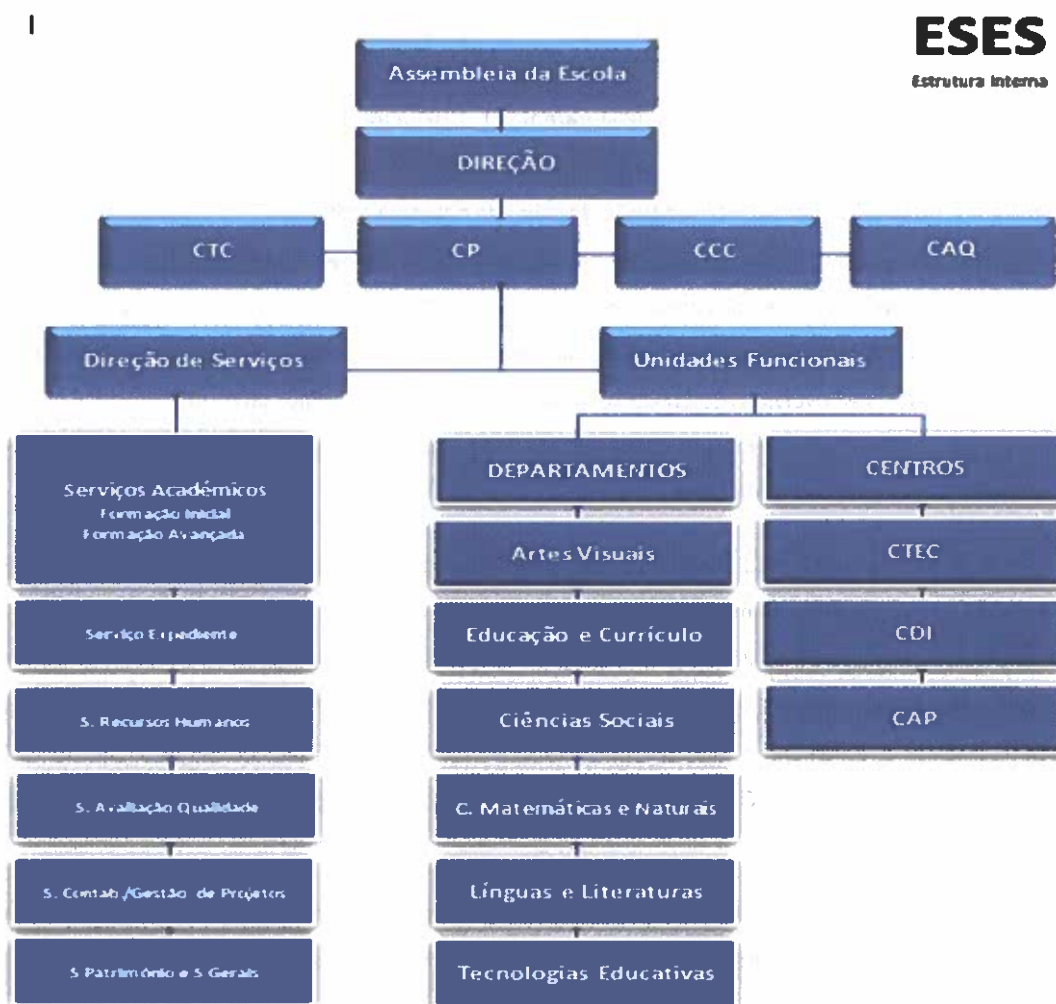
I

ESES
Estrutura Interna

Assembleia da Escola

DIREÇÃO

CTC

CP

CCC

CAQ

Direção de Serviços

Unidades Funcionais

Serviços Académicos
Formação Inicial
Formação Avançada

Serviço Expediente

S. Recursos Humanos

S. Avaliação Qualidade

S. Contab./Gestão de Projetos

S. Património e S. Gerais

DEPARTAMENTOS

Artes Visuais

Educação e Currículo

Ciências Sociais

C. Matemáticas e Naturais

Línguas e Literaturas

Tecnologias Educativas

CENTROS

CTEC

CDI

CAP